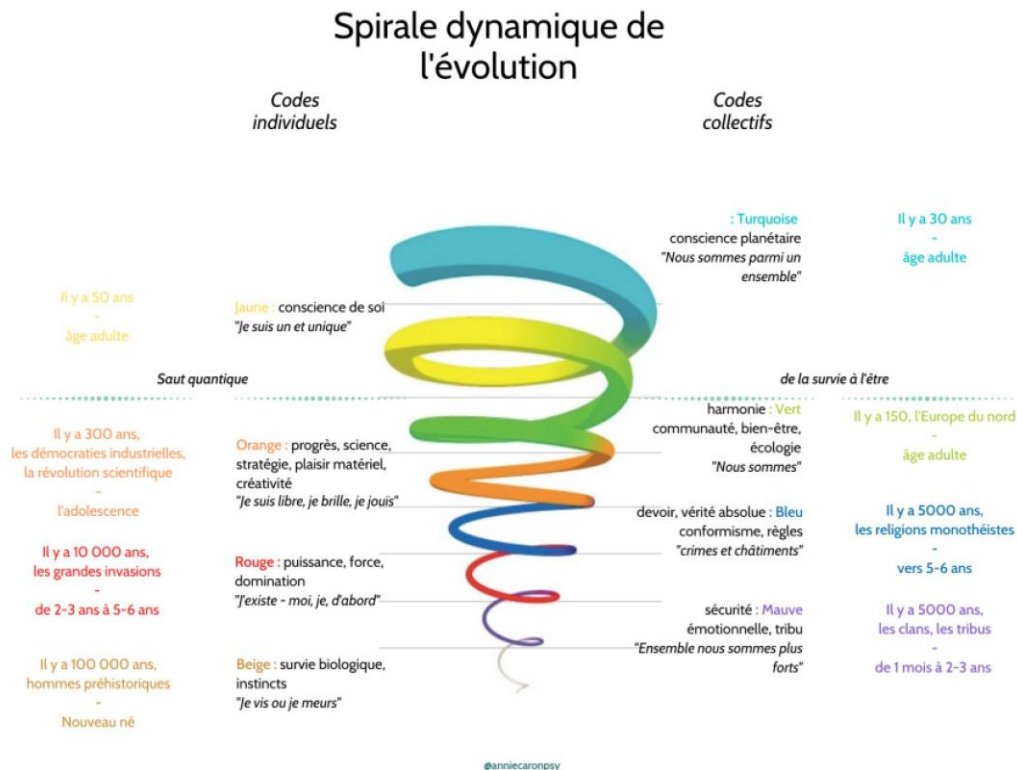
Spirale dynamique de l'évolution

Codes individuels

Codes collectifs

: Turquoise
conscience planétaire
"Nous sommes parmi un ensemble"

Il y a 30 ans
-
âge adulte

Il y a 50 ans
-
âge adulte

Jaune : conscience de soi
"Je suis un et unique"

Saut quantique

de la survie à l'être

harmonie : Vert
communauté, bien-être, écologie
"Nous sommes"

Il y a 150, l'Europe du nord
-
âge adulte

Il y a 300 ans,
les démocraties industrielles,
la révolution scientifique
-
l'adolescence

Orange : progrès, science, stratégie, plaisir matériel, créativité
"Je suis libre, je brille, je jouis"

devoir, vérité absolue : Bleu
conformisme, règles
"crimes et châtiments"

Il y a 5000 ans,
les religions monothéistes
-
vers 5-6 ans

Il y a 10 000 ans,
les grandes invasions
-
de 2-3 ans à 5-6 ans

Rouge : puissance, force, domination
"J'existe - moi, je, d'abord"

sécurité : Mauve
émotionnelle, tribu
"Ensemble nous sommes plus forts"

Il y a 5000 ans,
les clans, les tribus
-
de 1 mois à 2-3 ans

Il y a 100 000 ans,
hommes préhistoriques
-
Nouveau né

Beige : survie biologique, instincts
"Je vis ou je meurs"

@anniecaronpsy